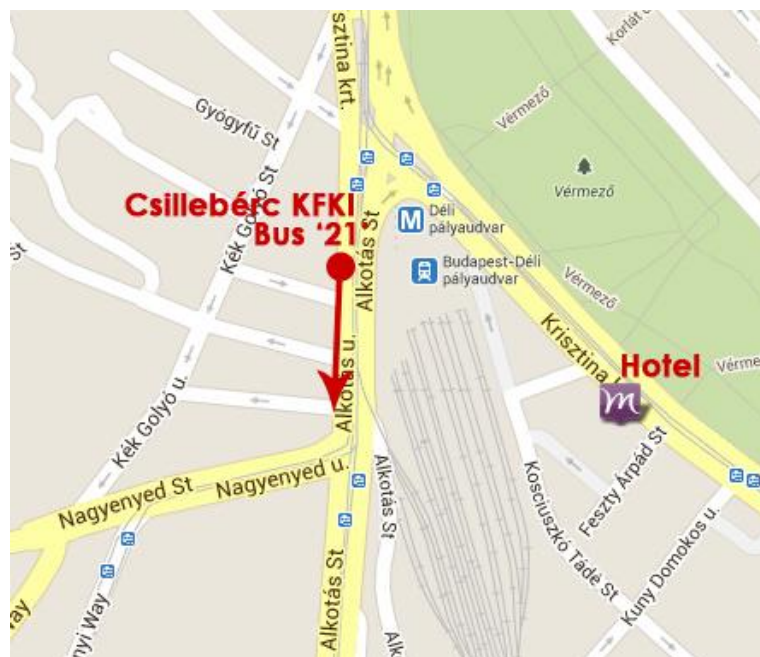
Korlát
sztina krt.
Gyógyfű St
Vérmező
Vérmező
Csillebérc KFKI
Bus '21
Kék Golyó
Alkotás St
M Déli pályaudvar
Budapest-Déli pályaudvar
Vérmező
Krisztina
Hotel
Vérme
Kék Golyó u.
Alkotás u.
Feszty Árpád St
Nagyenyed St
Nagyenyed u.
Alkotás St
Kosciuszkó Tádé St
Kuny Domokos u.
ay
nyi Way
Alkotás St
Alk